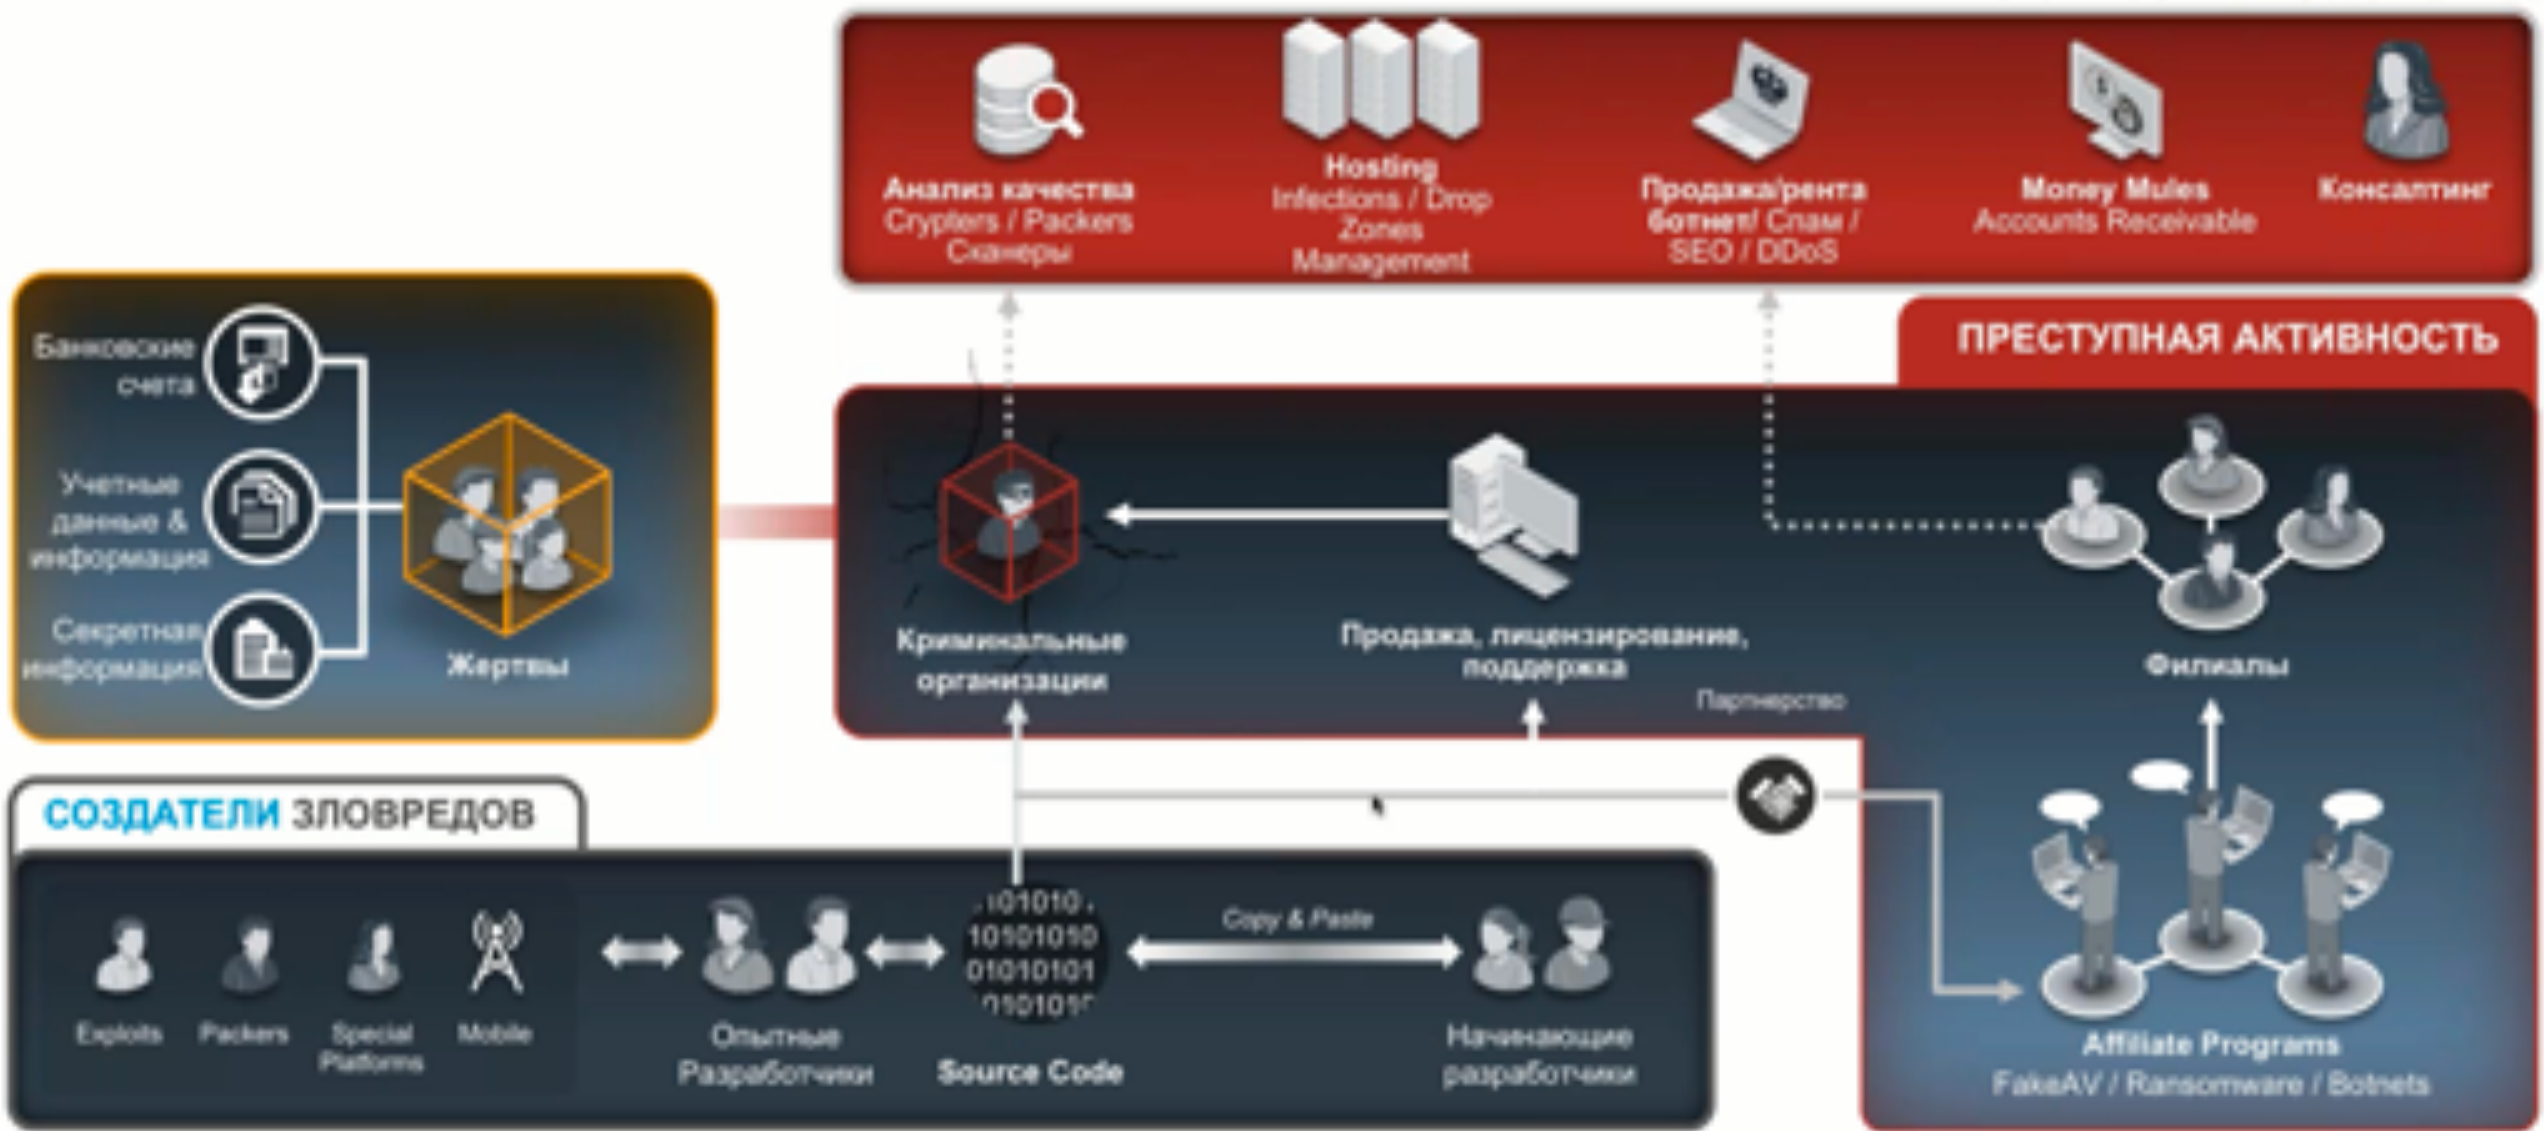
Анализ качества
Crypters / Packers
Сканеры

Hosting
Infections / Drop Zones
Management

Продажа/рента ботнет/ Спам / SEO / DDoS

Money Mules
Accounts Receivable

Консалтинг

ПРЕСТУПНАЯ АКТИВНОСТЬ

Банковские счета

Учетные данные & информация

Секретная информация

Жертвы

Криминальные организации

Продажа, лицензирование, поддержка

Партнерство

Филиалы

СОЗДАТЕЛИ ЗЛОВРЕДОВ

Exploits

Packers

Special Platforms

Mobile

Опытные Разработчики

1010101
10101010
01010101
0101010

Source Code

Copy & Paste

Начинающие разработчики

Affiliate Programs
FakeAV / Ransomware / Botnets